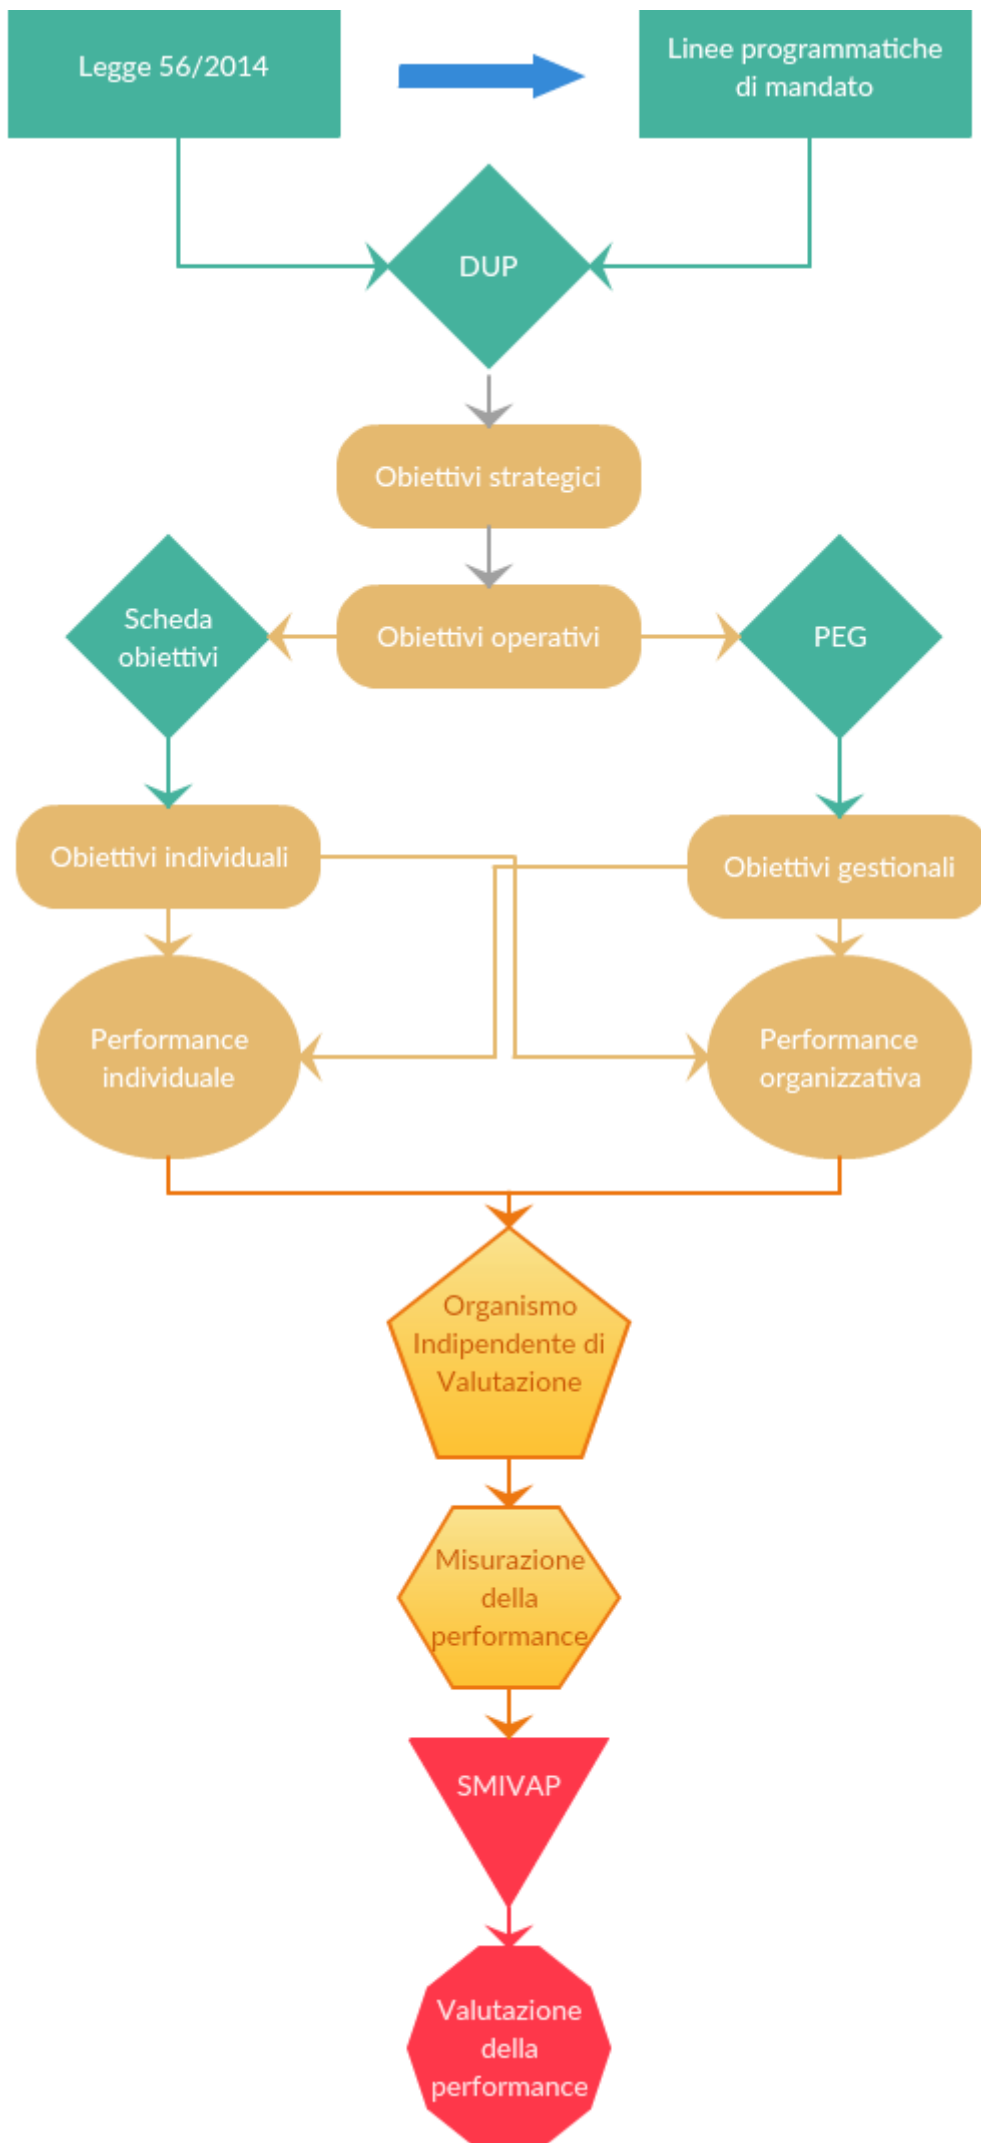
Legge 56/2014

Linee programmatiche di mandato

DUP

Obiettivi strategici

Scheda obiettivi

Obiettivi operativi

PEG

Obiettivi individuali

Obiettivi gestionali

Performance individuale

Performance organizzativa

Organismo Indipendente di Valutazione

Misurazione della performance

SMIVAP

Valutazione della performance